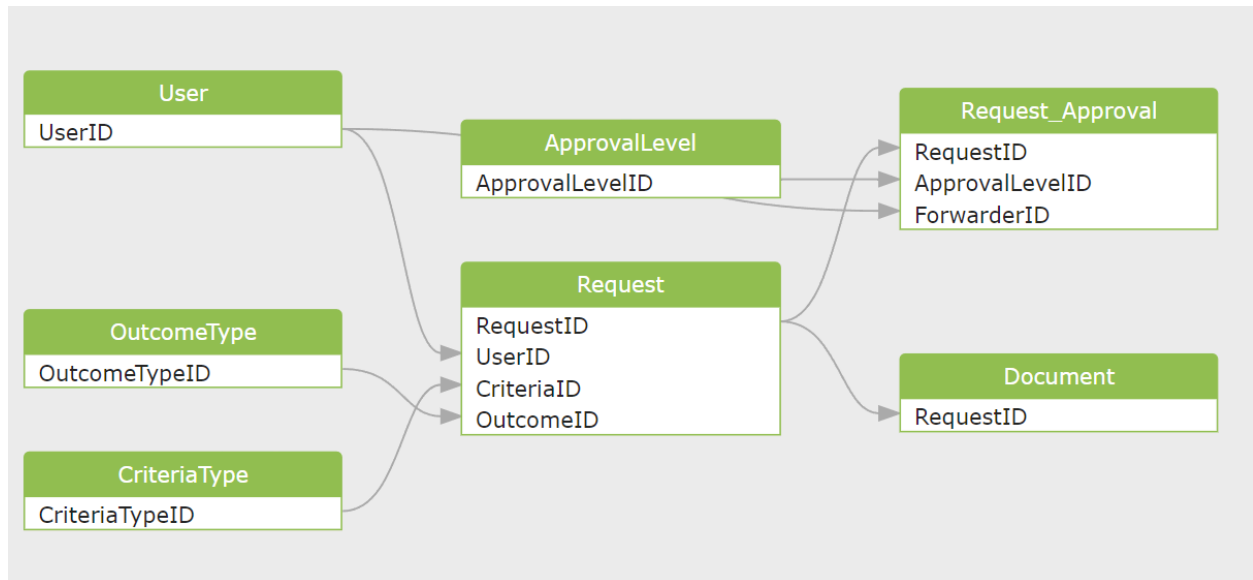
User
UserID

ApprovalLevel
ApprovalLevelID

Request_Approval
RequestID
ApprovalLevelID
ForwarderID

Request
RequestID
UserID
CriteriaID
OutcomeID

OutcomeType
OutcomeTypeID

Document
RequestID

CriteriaType
CriteriaTypeID